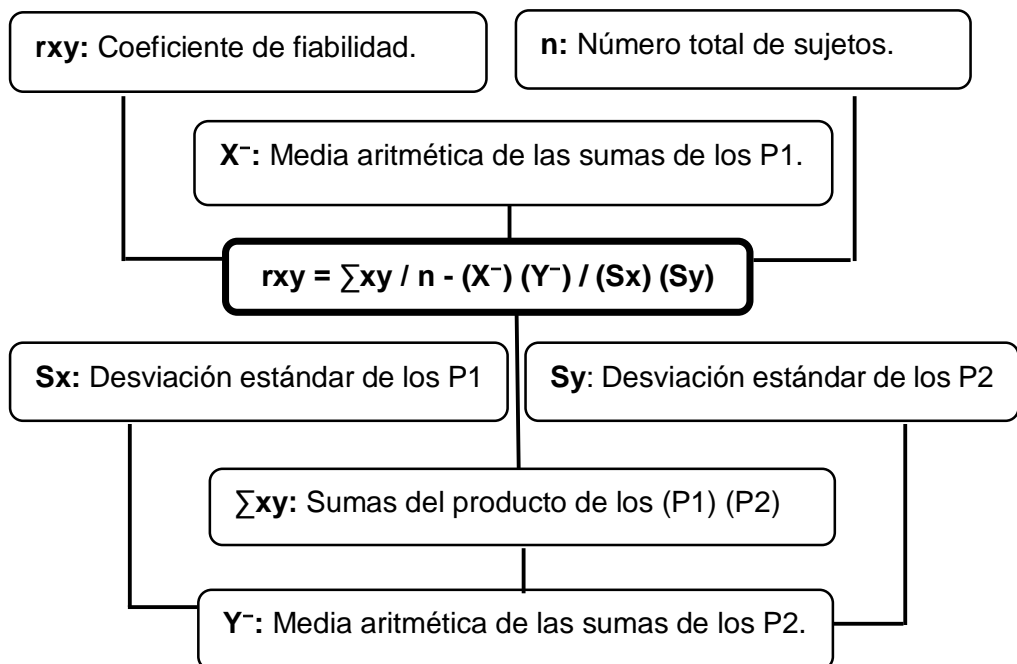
rxy: Coeficiente de fiabilidad.

n: Número total de sujetos.

X⁻: Media aritmética de las sumas de los P1.

rxy = ∑xy / n - (X⁻) (Y⁻) / (Sx) (Sy)

Sx: Desviación estándar de los P1

Sy: Desviación estándar de los P2

∑xy: Sumas del producto de los (P1) (P2)

Y⁻: Media aritmética de las sumas de los P2.